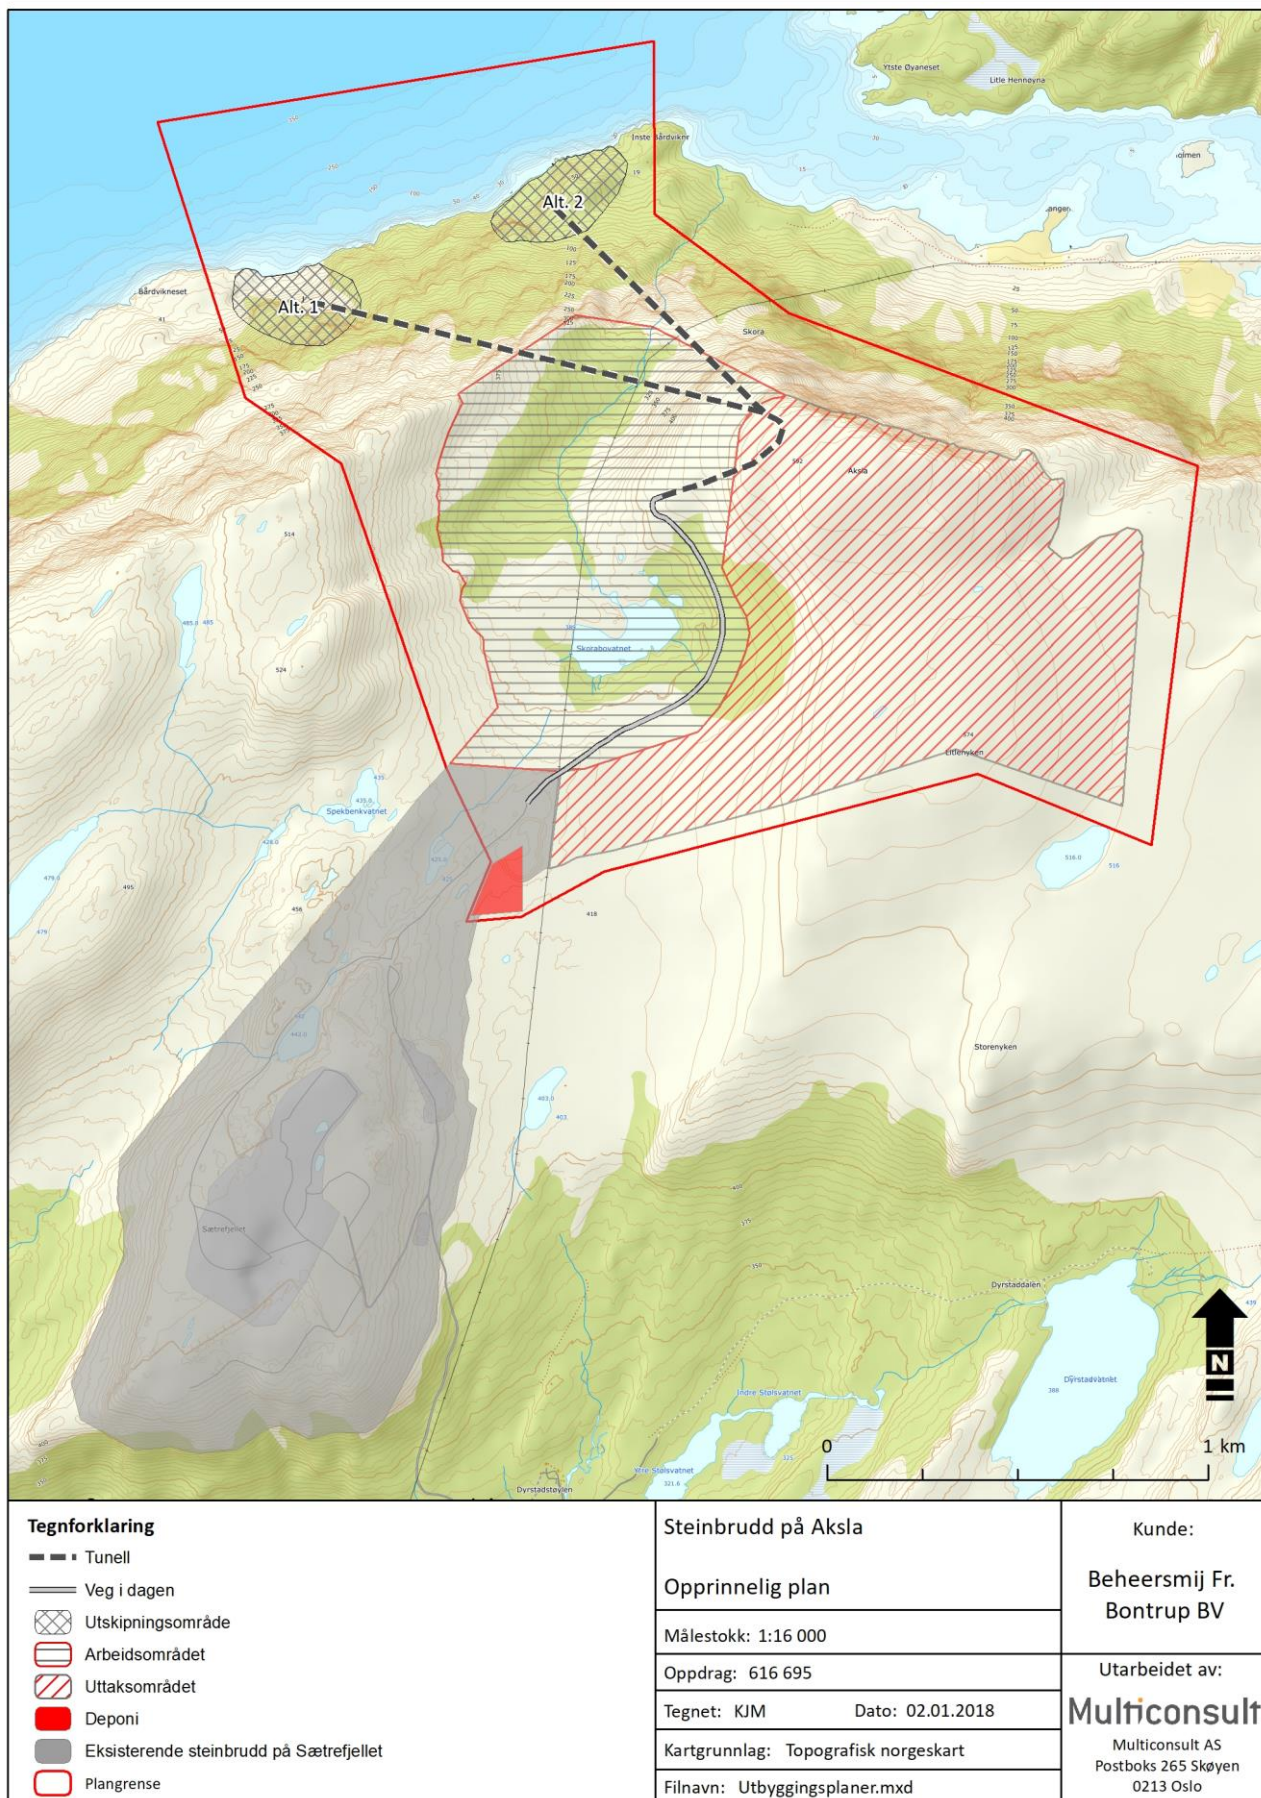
Ytste Øyaneset
Litle Hennøyna
Inste Bårdviknes
olmen
Alt. 2
Alt. 1
Bårdvikneset
Skora
Aksla
Skorabuvatnet
Litlenyken
Spekbenkvatnet
Storenyken
Sætrefjellet
Dyrstaddalen
Dyrstadvatnet
Indre Stølsvatnet
Ytre Stølsvatnet
Dyrstadstøylen
514
524
495
456
418
403
516
N
0
1 km

Tegnforklaring
Tunell
Veg i dagen
Utskipningsområde
Arbeidsområdet
Uttaksområdet
Deponi
Eksisterende steinbrudd på Sætrefjellet
Plangrense

Steinbrudd på Aksla

Opprinnelig plan

Målestokk: 1:16 000

Oppdrag: 616 695

Tegnet: KJM Dato: 02.01.2018

Kartgrunnlag: Topografisk norgeskart

Filnavn: Utbyggingsplaner.mxd

Kunde:

Beheersmij Fr. Bontrup BV

Utarbeidet av:

Multiconsult

Multiconsult AS
Postboks 265 Skøyen
0213 Oslo